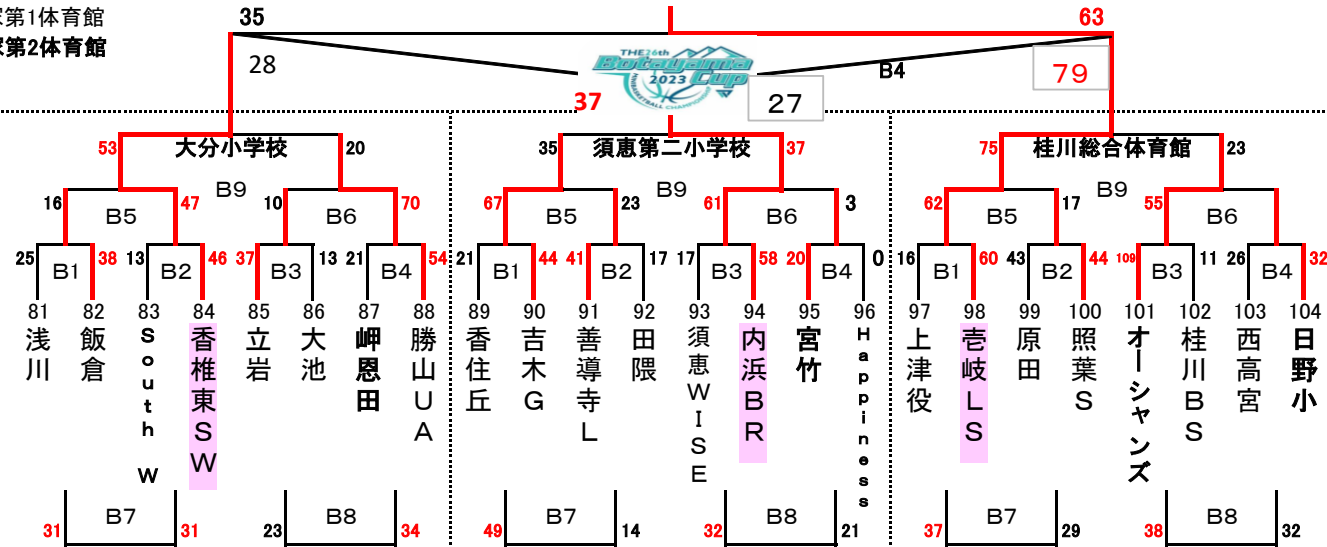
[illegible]第1体育館
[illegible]第2体育館

35
63
28
B4
79
37
27

THE 26th Botayama Cup 2023

大分小学校
53 20
B9
16 B5 47
10 B6 70
25 B1 38
13 B2 46
37 B3 13
21 B4 54
81 浅川
82 飯倉
83 South W
84 香椎東SW
85 立岩
86 大池
87 岬恩田
88 勝山UA
31 B7 31
23 B8 34

須恵第二小学校
35 37
B9
67 B5 23
61 B6 3
21 B1 44
41 B2 17
17 B3 58
20 B4 0
89 香住丘
90 吉木G
91 善導寺L
92 田隈
93 須恵WISE
94 内浜BR
95 宮竹
96 Happiness
49 B7 14
32 B8 21

桂川総合体育館
75 23
B9
62 B5 17
55 B6
16 B1 60
43 B2 44
109 B3 11
26 B4 32
97 上津役
98 壱岐LS
99 原田
100 照葉S
101 オーシャンズ
102 桂川BS
103 西高宮
104 日野小
37 B7 29
38 B8 32